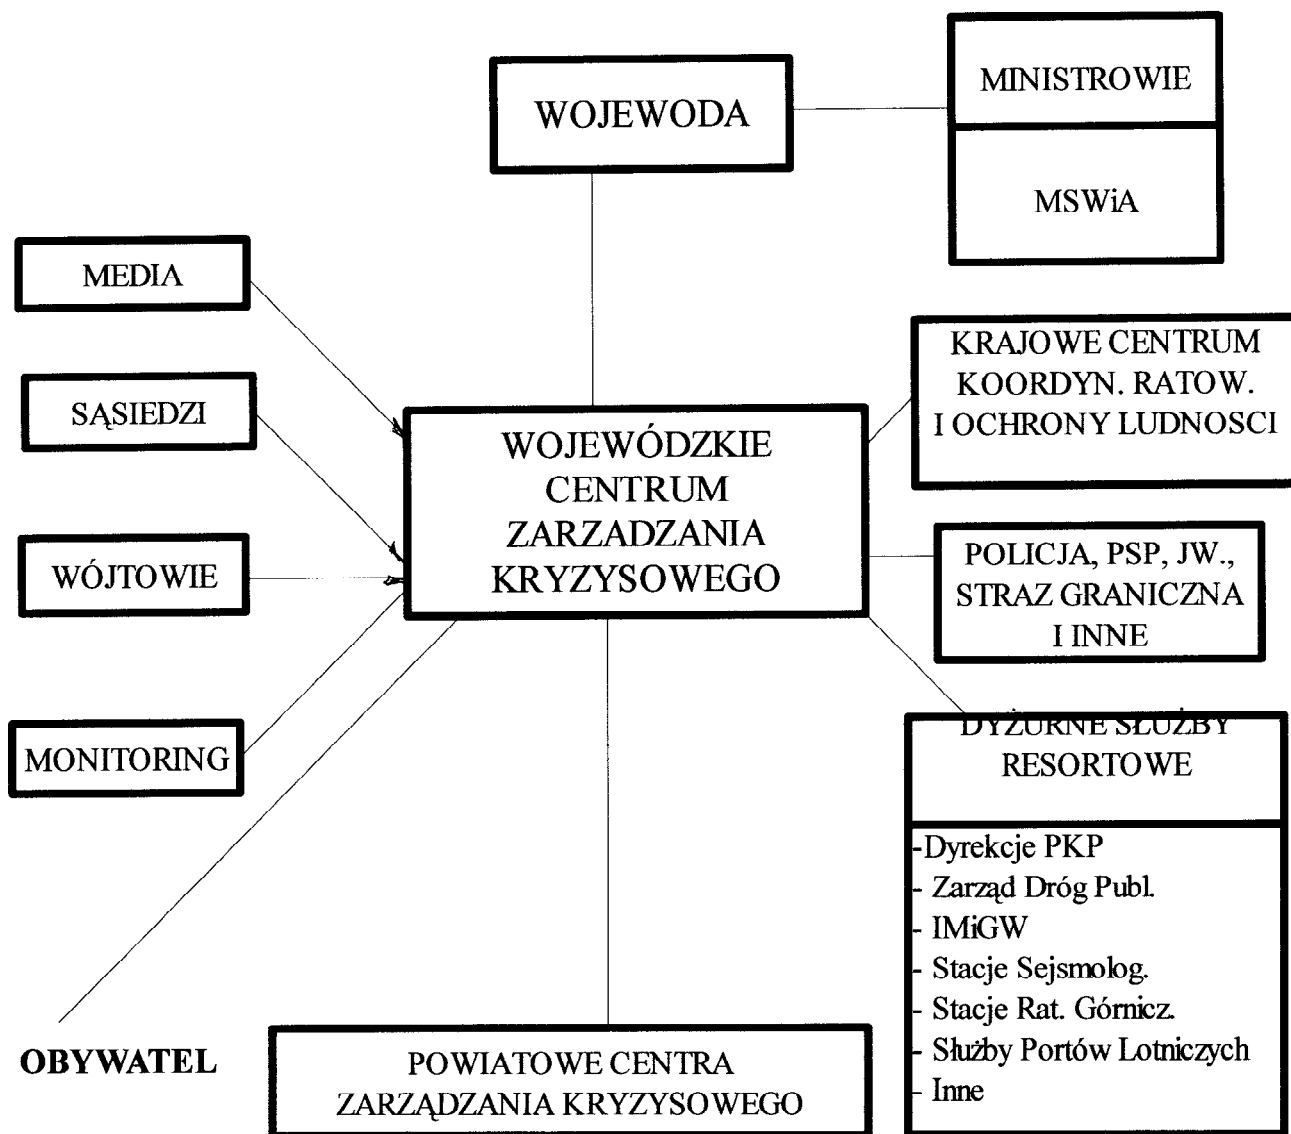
WOJEWODA

MINISTROWIE

MSWiA

MEDIA

SĄSIEDZI

WÓJTOWIE

MONITORING

WOJEWÓDZKIE CENTRUM ZARZADZANIA KRYZYSOWEGO

KRAJOWE CENTRUM KOORDYN. RATOW. I OCHRONY LUDNOSCI

POLICJA, PSP, JW., STRAZ GRANICZNA I INNE

DYŻURNE SŁUŻBY RESORTOWE

-Dyrekcje PKP
- Zarząd Dróg Publ.
- IMiGW
- Stacje Sejsmolog.
- Stacje Rat. Górnicz.
- Służby Portów Lotniczych
- Inne

OBYWATEL

POWIATOWE CENTRA ZARZĄDZANIA KRYZYSOWEGO